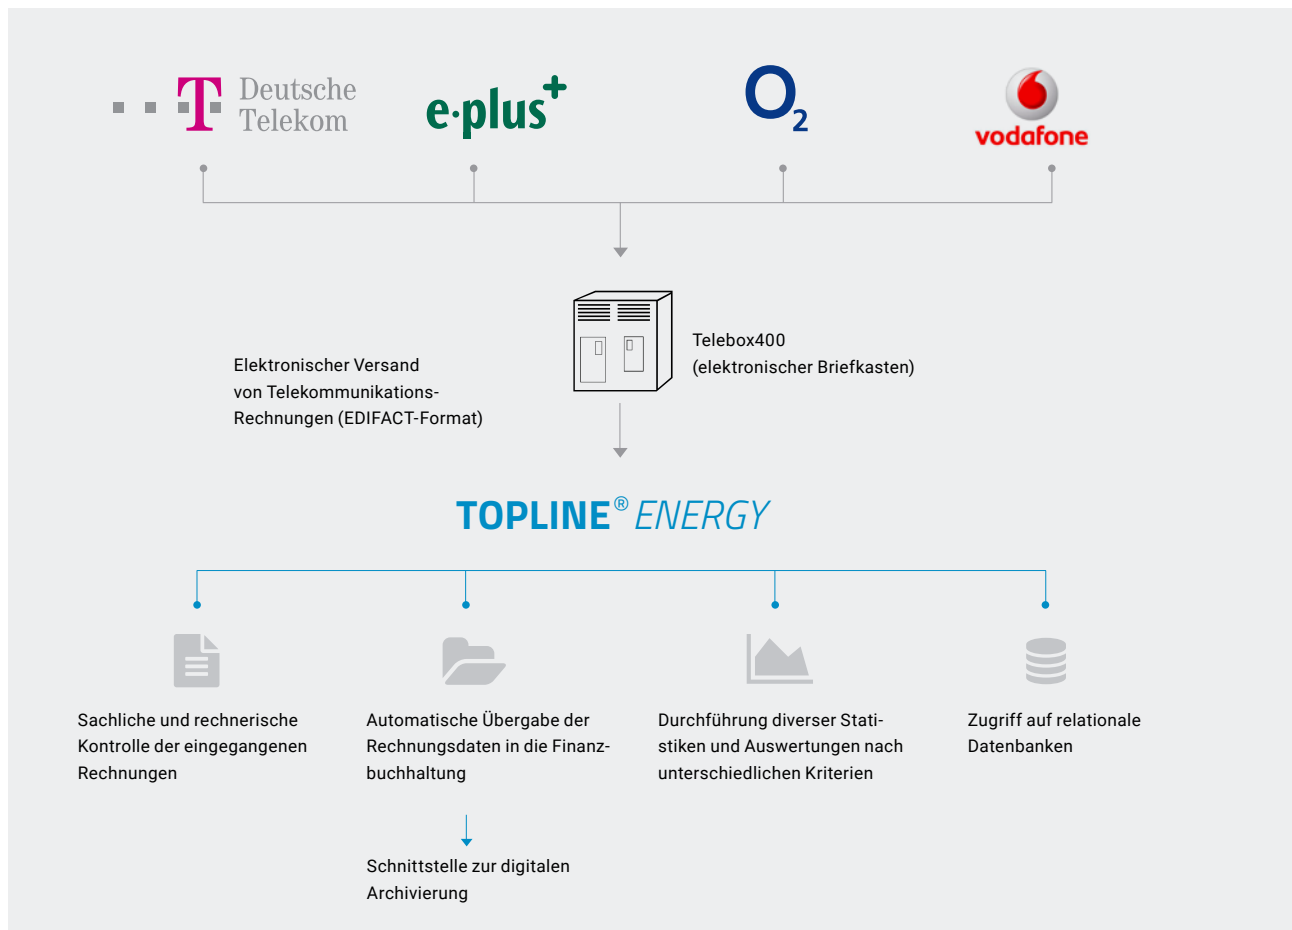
T Deutsche Telekom

e·plus+

$O_2$

vodafone

Elektronischer Versand von Telekommunikations-Rechnungen (EDIFACT-Format)

Telebox400 (elektronischer Briefkasten)

TOPLINE® ENERGY

Sachliche und rechnerische Kontrolle der eingegangenen Rechnungen

Automatische Übergabe der Rechnungsdaten in die Finanzbuchhaltung

Schnittstelle zur digitalen Archivierung

Durchführung diverser Statistiken und Auswertungen nach unterschiedlichen Kriterien

Zugriff auf relationale Datenbanken